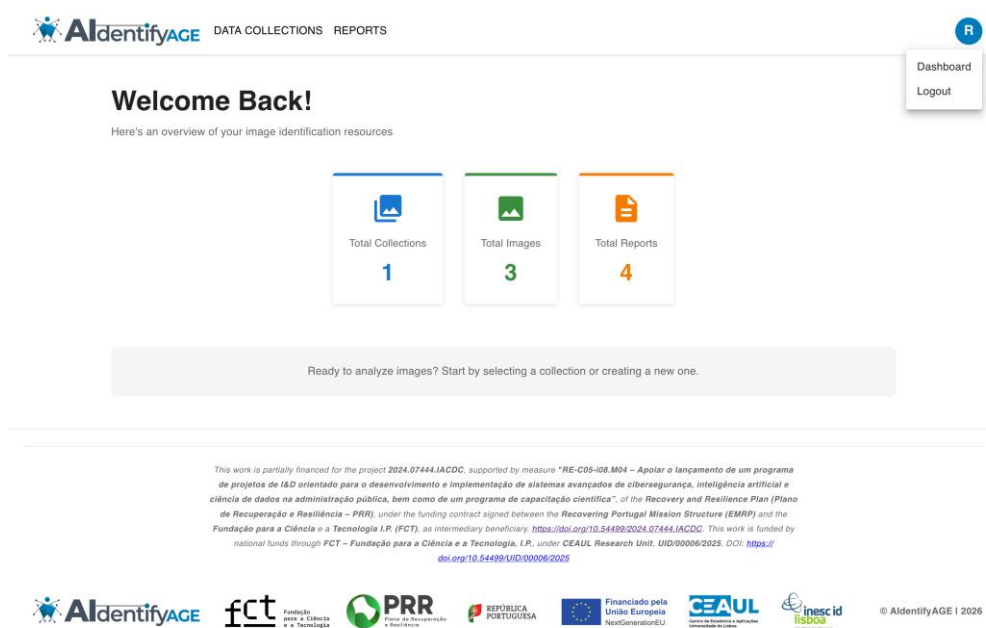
AIdentifyAGE DATA COLLECTIONS REPORTS

R

Dashboard
Logout

Welcome Back!

Here's an overview of your image identification resources

Total Collections
1

Total Images
3

Total Reports
4

Ready to analyze images? Start by selecting a collection or creating a new one.

This work is partially financed for the project 2024.07444.IACDC, supported by measure "RE-C05-i08.M04 – Apoiar o lançamento de um programa de projetos de I&D orientado para o desenvolvimento e implementação de sistemas avançados de cibersegurança, inteligência artificial e ciência de dados na administração pública, bem como de um programa de capacitação científica", of the Recovery and Resilience Plan (Plano de Recuperação e Resiliência – PRR), under the funding contract signed between the Recovering Portugal Mission Structure (EMRP) and the Fundação para a Ciência e a Tecnologia I.P. (FCT), as intermediary beneficiary. https://doi.org/10.54499/2024.07444.IACDC. This work is funded by national funds through FCT – Fundação para a Ciência e a Tecnologia, I.P., under CEAUL Research Unit, UID/00006/2025, DOI: https://doi.org/10.54499/UID/00006/2025

AIdentifyAGE fct Fundação para a Ciência e a Tecnologia PRR Plano de Recuperação e Resiliência REPÚBLICA PORTUGUESA Financiado pela União Europeia NextGenerationEU CEAUL Centro de Estatística e Aplicações Universidade de Lisboa inesc id lisboa © AIdentifyAGE | 2026